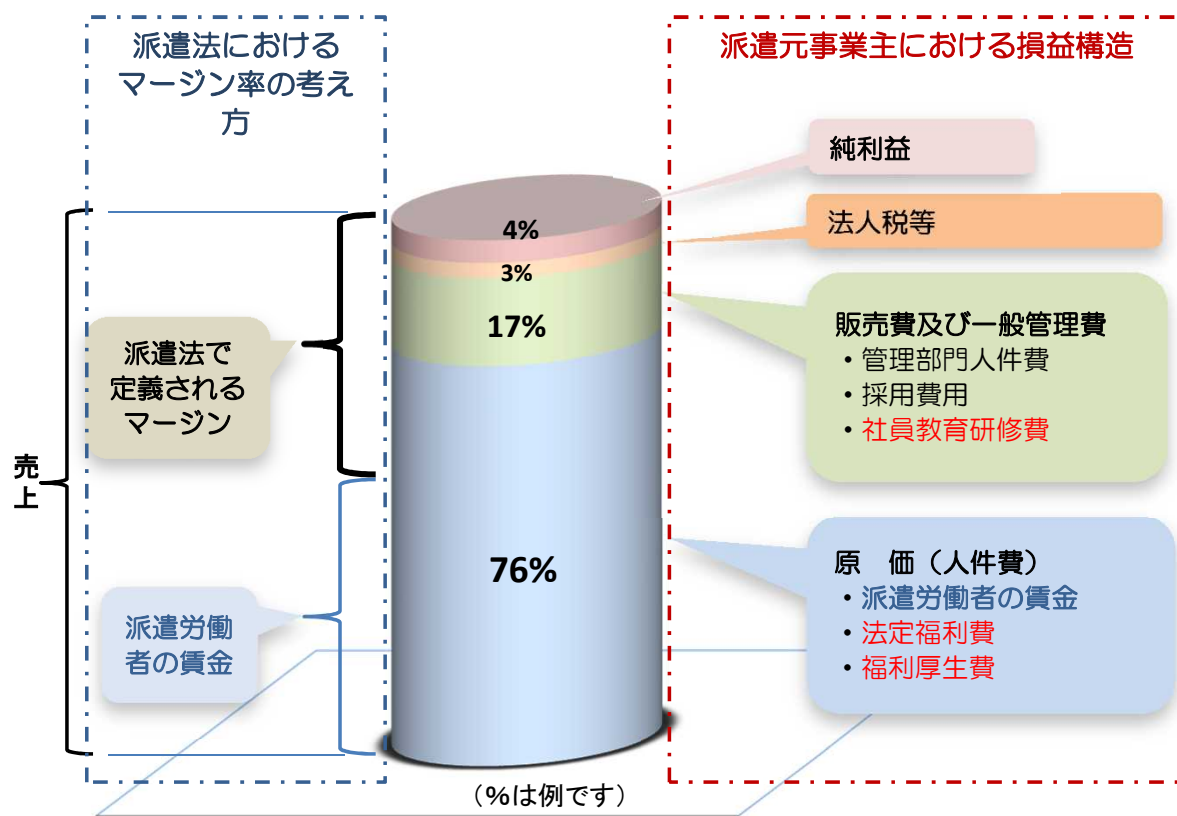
派遣法におけるマージン率の考え方

派遣元事業主における損益構造

純利益

法人税等

4%

3%

17%

販売費及び一般管理費
・管理部門人件費
・採用費用
・社員教育研修費

派遣法で定義されるマージン

売上

76%

原　価（人件費）
・派遣労働者の賃金
・法定福利費
・福利厚生費

派遣労働者の賃金

（%は例です）